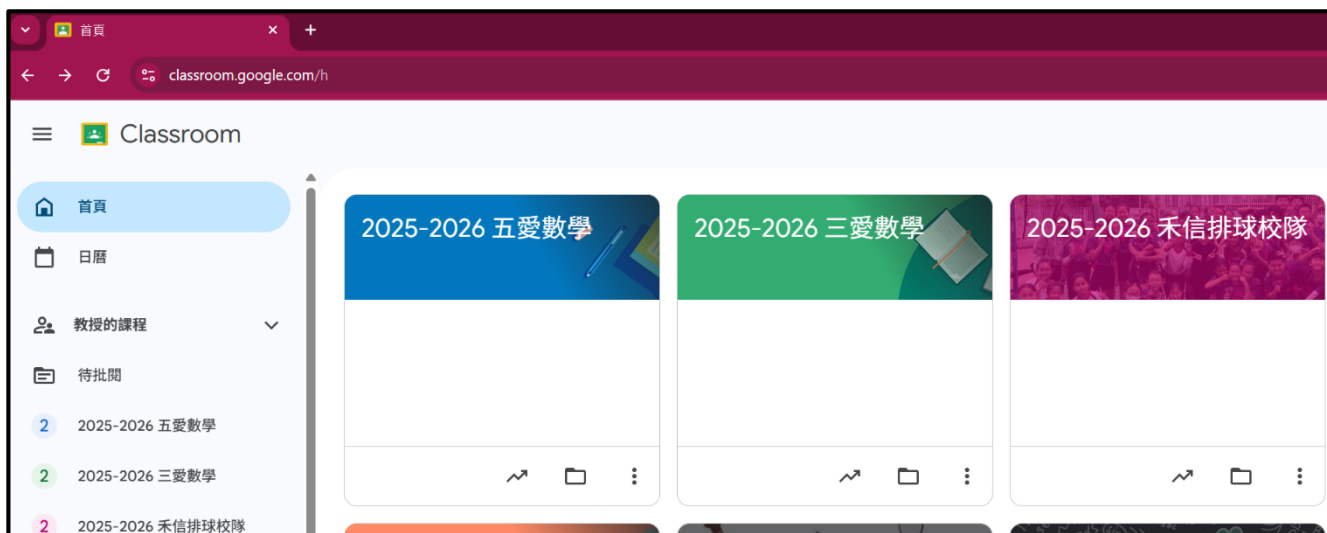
首頁

classroom.google.com/h

Classroom

首頁

日曆

教授的課程

待批閱

2 2025-2026 五愛數學

2 2025-2026 三愛數學

2 2025-2026 禾信排球校隊

2025-2026 五愛數學

2025-2026 三愛數學

2025-2026 禾信排球校隊